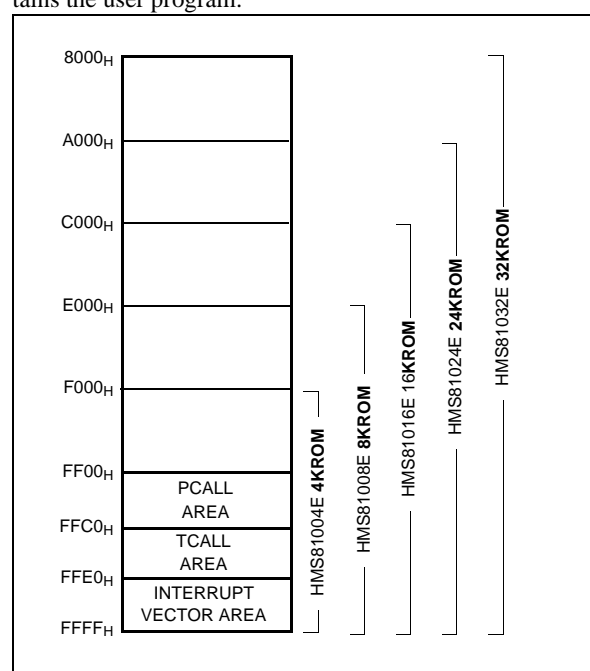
tains the user program.

$8000_H$

$A000_H$

$C000_H$

$E000_H$

$F000_H$

$FF00_H$

PCALL AREA

$FFC0_H$

TCALL AREA

$FFE0_H$

INTERRUPT VECTOR AREA

$FFFF_H$

HMS81004E **4KROM**

HMS81008E **8KROM**

HMS81016E 16**KROM**

HMS81024E **24KROM**

HMS81032E **32KROM**